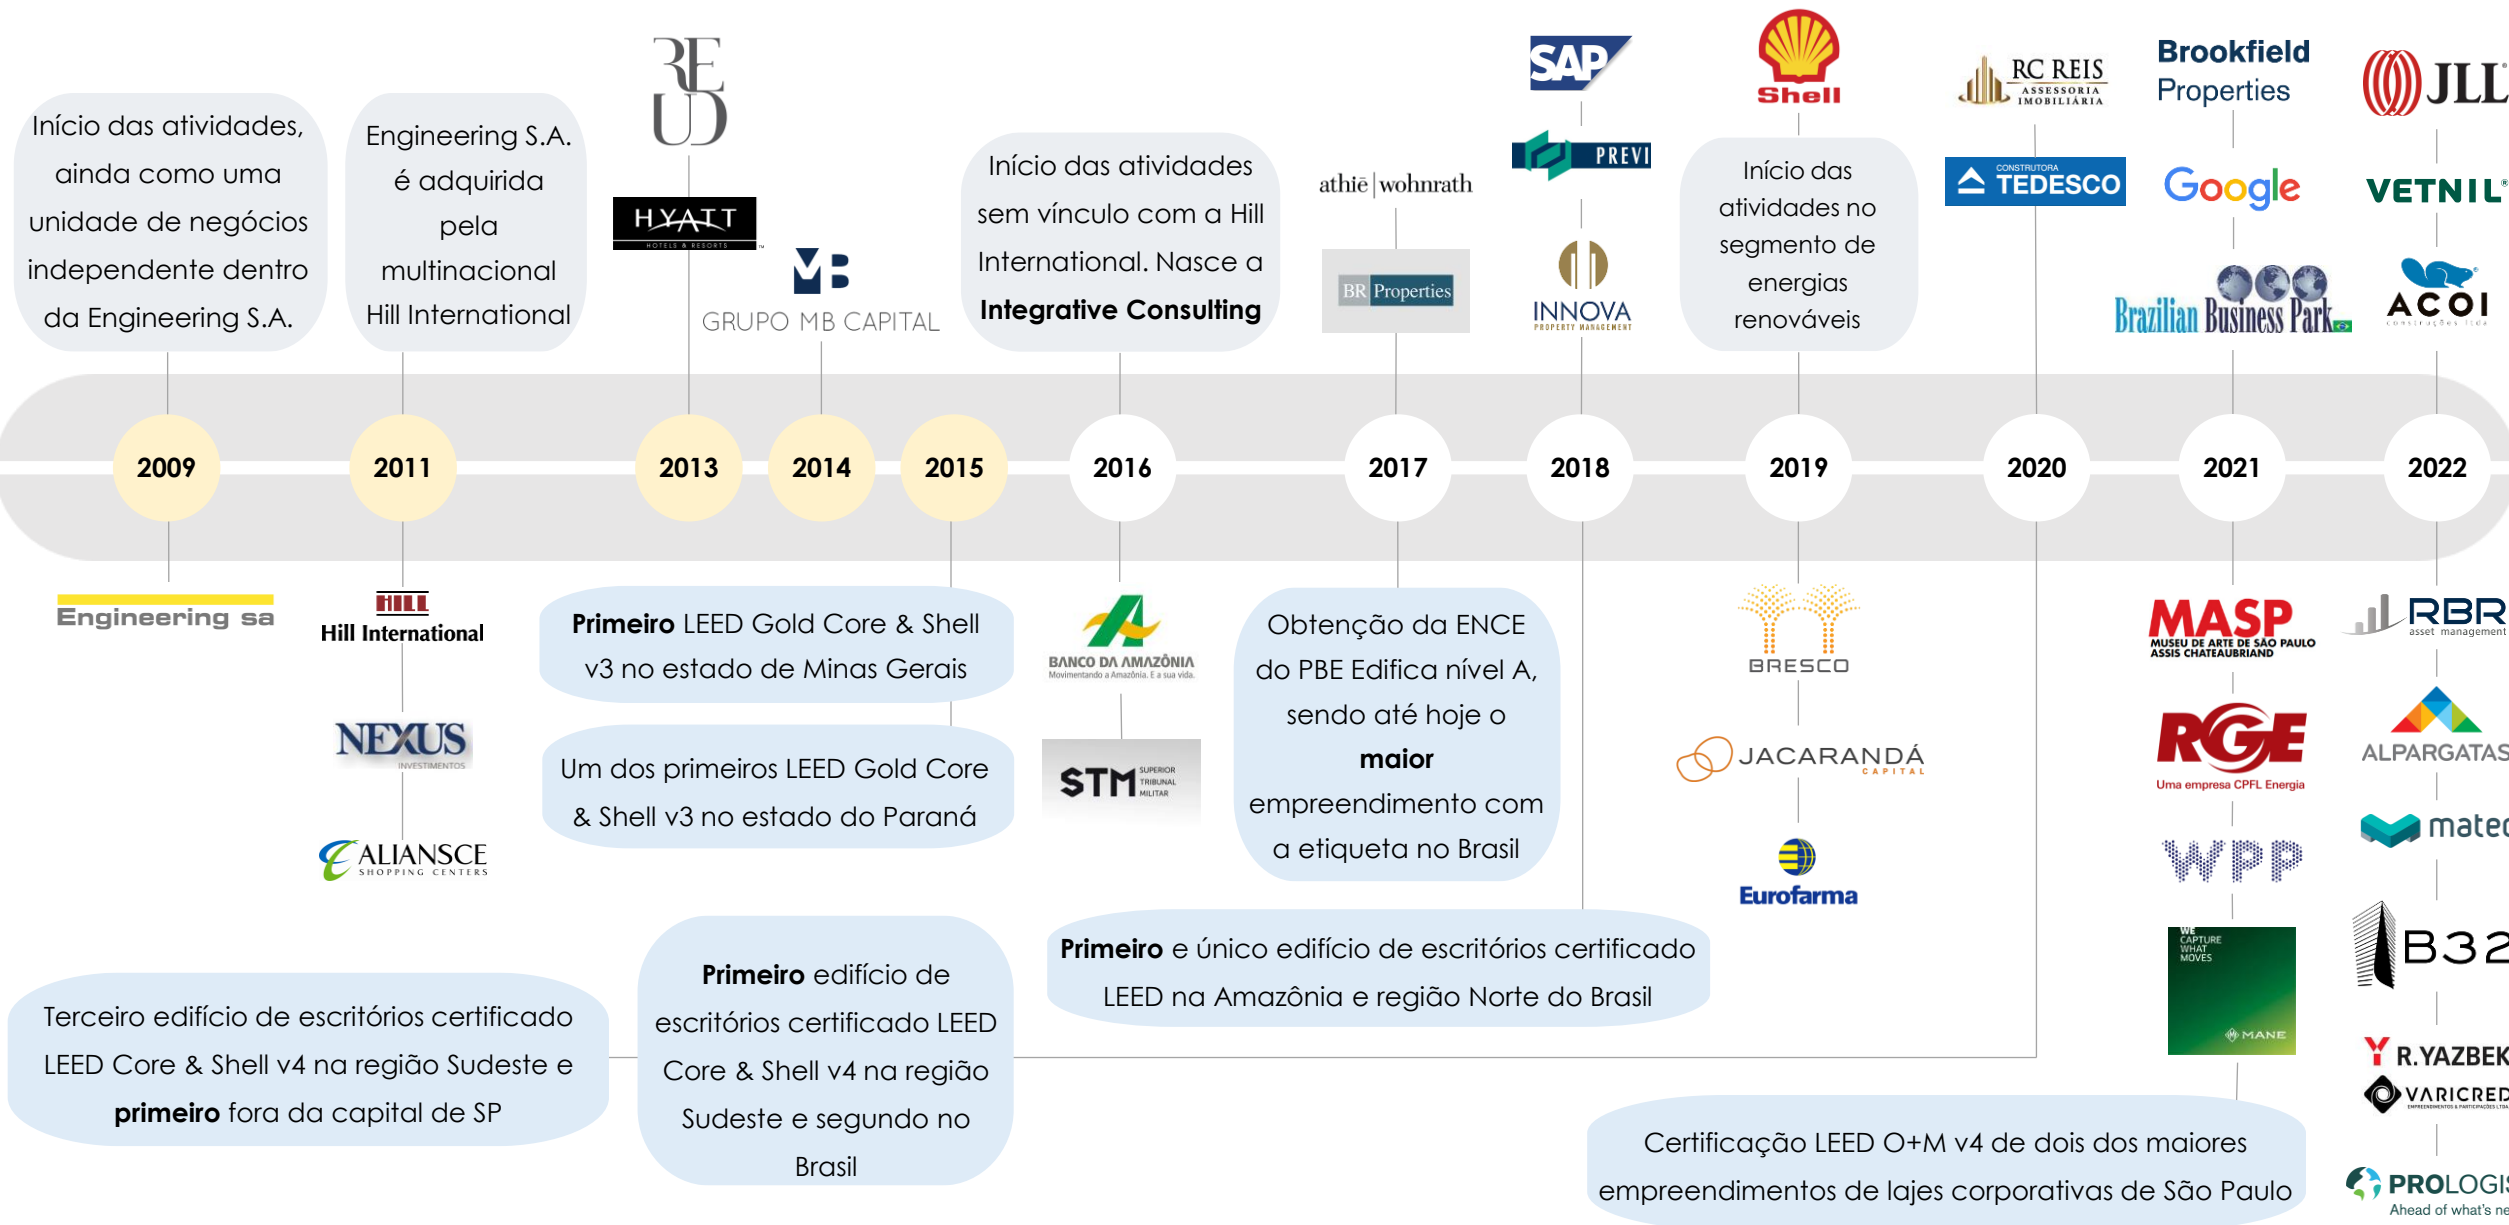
Início das atividades, ainda como uma unidade de negócios independente dentro da Engineering S.A.

Engineering S.A. é adquirida pela multinacional Hill International

RE UD

HYATT HOTELS & RESORTS

MB GRUPO MB CAPITAL

Início das atividades sem vínculo com a Hill International. Nasce a **Integrative Consulting**

athiē | wohnrath

BR Properties

SAP

PREVI

INNOVA PROPERTY MANAGEMENT

Shell

Início das atividades no segmento de energias renováveis

RC REIS ASSESSORIA IMOBILIÁRIA

CONSTRUTORA TEDESCO

Brookfield Properties

Google

Brazilian Business Park

JLL

VETNIL

ACOI

2009 2011 2013 2014 2015 2016 2017 2018 2019 2020 2021 2022

Engineering sa

HILL Hill International

NEXUS INVESTIMENTOS

ALIANSCE SHOPPING CENTERS

**Primeiro** LEED Gold Core & Shell v3 no estado de Minas Gerais

Um dos primeiros LEED Gold Core & Shell v3 no estado do Paraná

BANCO DA AMAZÔNIA Movimentando a Amazônia. E a sua vida.

STM SUPERIOR TRIBUNAL MILITAR

Obtenção da ENCE do PBE Edifica nível A, sendo até hoje o **maior** empreendimento com a etiqueta no Brasil

BRESCO

JACARANDÁ CAPITAL

Eurofarma

MASP MUSEU DE ARTE DE SÃO PAULO ASSIS CHATEAUBRIAND

RGE Uma empresa CPFL Energia

WPP

WE CAPTURE WHAT MOVES MANE

RBR asset management

ALPARGATAS

mate

B32

R.YAZBEK

VARICRED

PROLOGIS Ahead of what's ne

**Primeiro** edifício de escritórios certificado LEED Core & Shell v4 na região Sudeste e segundo no Brasil

**Primeiro** e único edifício de escritórios certificado LEED na Amazônia e região Norte do Brasil

Terceiro edifício de escritórios certificado LEED Core & Shell v4 na região Sudeste e **primeiro** fora da capital de SP

Certificação LEED O+M v4 de dois dos maiores empreendimentos de lajes corporativas de São Paulo